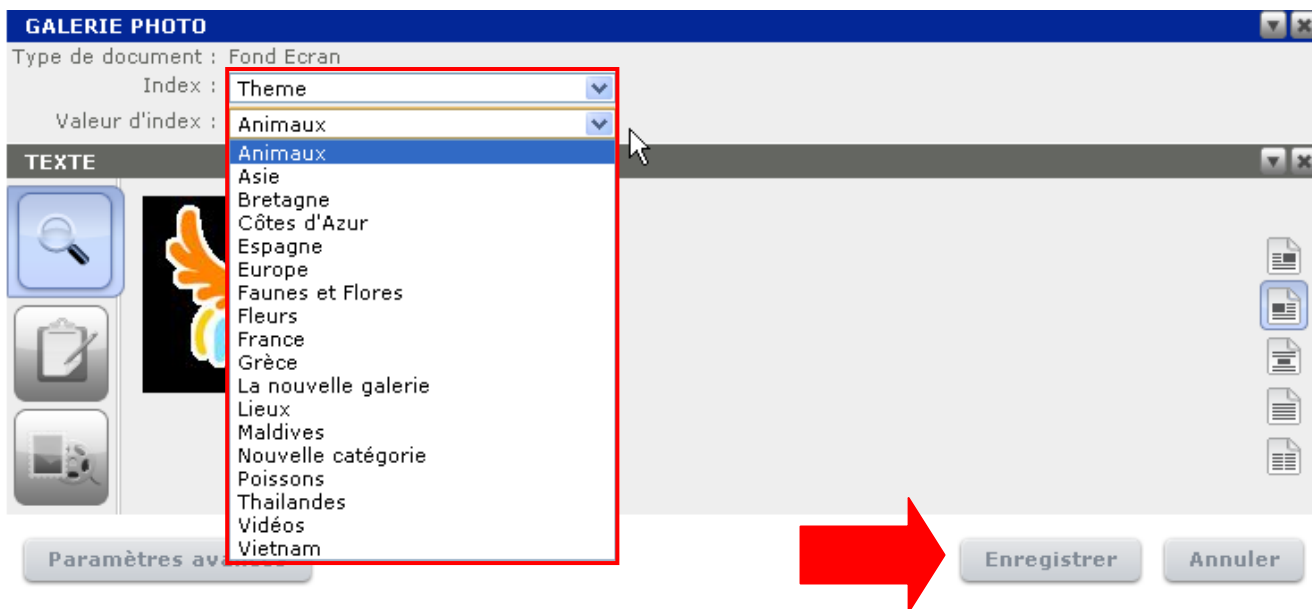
GALERIE PHOTO
Type de document : Fond Ecran
Index : Theme
Valeur d'index : Animaux
TEXTE
Animaux
Asie
Bretagne
Côtes d'Azur
Espagne
Europe
Faunes et Flores
Fleurs
France
Grèce
La nouvelle galerie
Lieux
Maldives
Nouvelle catégorie
Poissons
Thailandes
Vidéos
Vietnam
Paramètres ava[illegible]
Enregistrer
Annuler